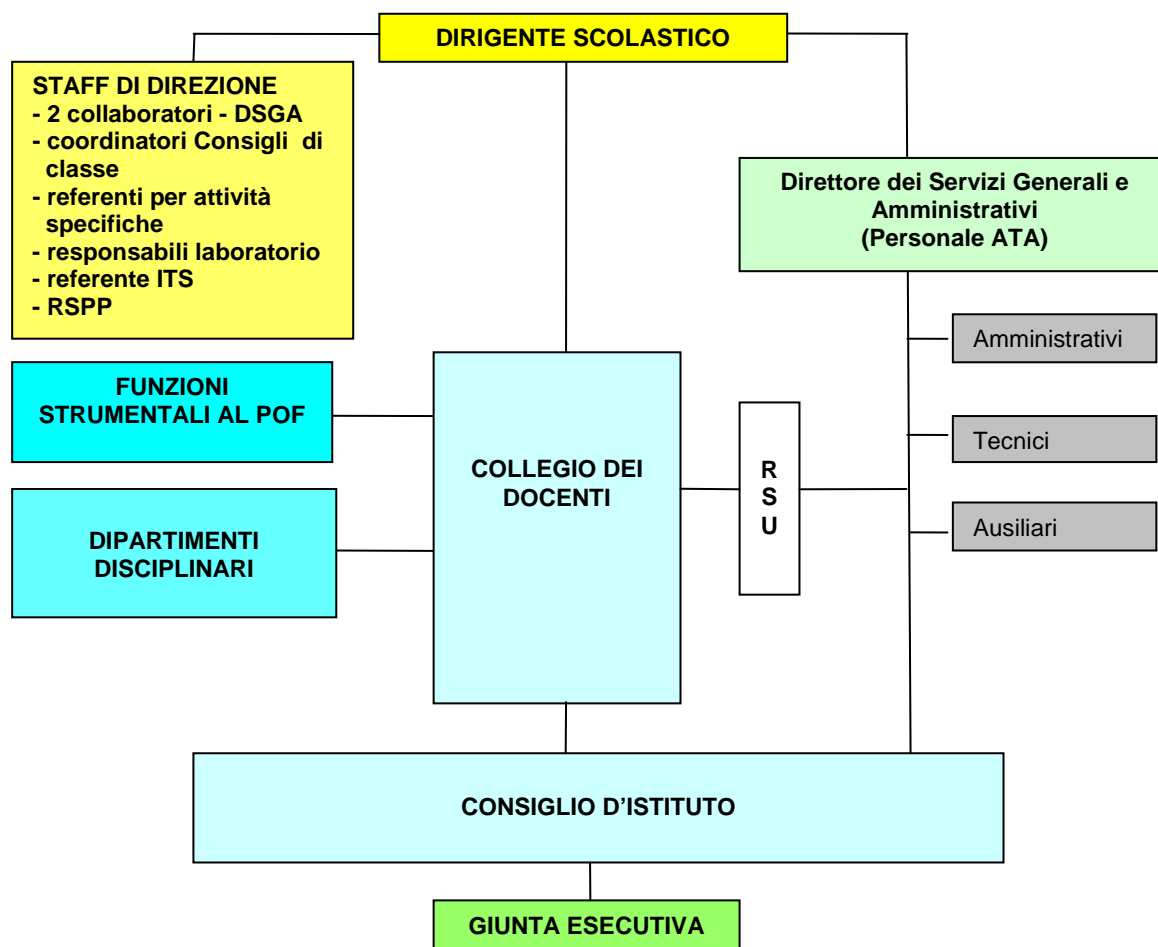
DIRIGENTE SCOLASTICO

STAFF DI DIREZIONE
- 2 collaboratori - DSGA
- coordinatori Consigli di classe
- referenti per attività specifiche
- responsabili laboratorio
- referente ITS
- RSPP

Direttore dei Servizi Generali e Amministrativi
(Personale ATA)

Amministrativi

Tecnici

Ausiliari

FUNZIONI STRUMENTALI AL POF

DIPARTIMENTI DISCIPLINARI

COLLEGIO DEI DOCENTI

R
S
U

CONSIGLIO D'ISTITUTO

GIUNTA ESECUTIVA